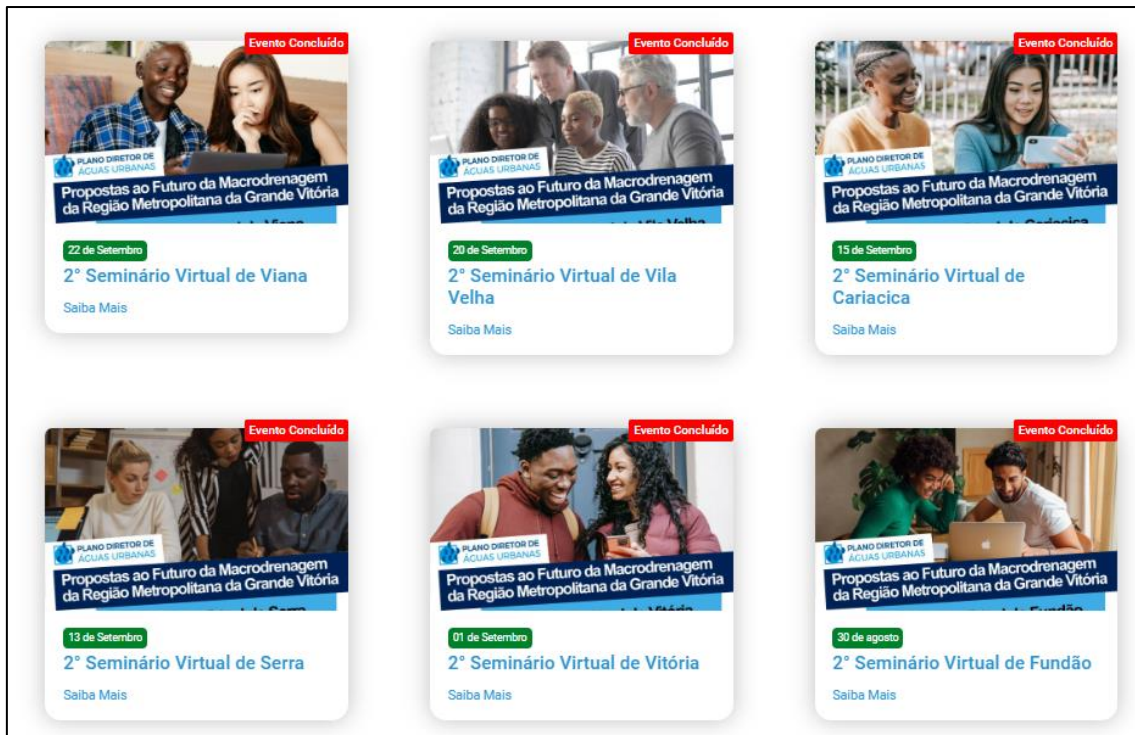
Evento Concluído

PLANO DIRETOR DE ÁGUAS URBANAS

Propostas ao Futuro da Macrodrenagem da Região Metropolitana da Grande Vitória

22 de Setembro

2° Seminário Virtual de Viana

Saiba Mais

Evento Concluído

PLANO DIRETOR DE ÁGUAS URBANAS

Propostas ao Futuro da Macrodrenagem da Região Metropolitana da Grande Vitória

20 de Setembro

2° Seminário Virtual de Vila Velha

Saiba Mais

Evento Concluído

PLANO DIRETOR DE ÁGUAS URBANAS

Propostas ao Futuro da Macrodrenagem da Região Metropolitana da Grande Vitória

15 de Setembro

2° Seminário Virtual de Cariacica

Saiba Mais

Evento Concluído

PLANO DIRETOR DE ÁGUAS URBANAS

Propostas ao Futuro da Macrodrenagem da Região Metropolitana da Grande Vitória

13 de Setembro

2° Seminário Virtual de Serra

Saiba Mais

Evento Concluído

PLANO DIRETOR DE ÁGUAS URBANAS

Propostas ao Futuro da Macrodrenagem da Região Metropolitana da Grande Vitória

01 de Setembro

2° Seminário Virtual de Vitória

Saiba Mais

Evento Concluído

PLANO DIRETOR DE ÁGUAS URBANAS

Propostas ao Futuro da Macrodrenagem da Região Metropolitana da Grande Vitória

30 de agosto

2° Seminário Virtual de Fundão

Saiba Mais